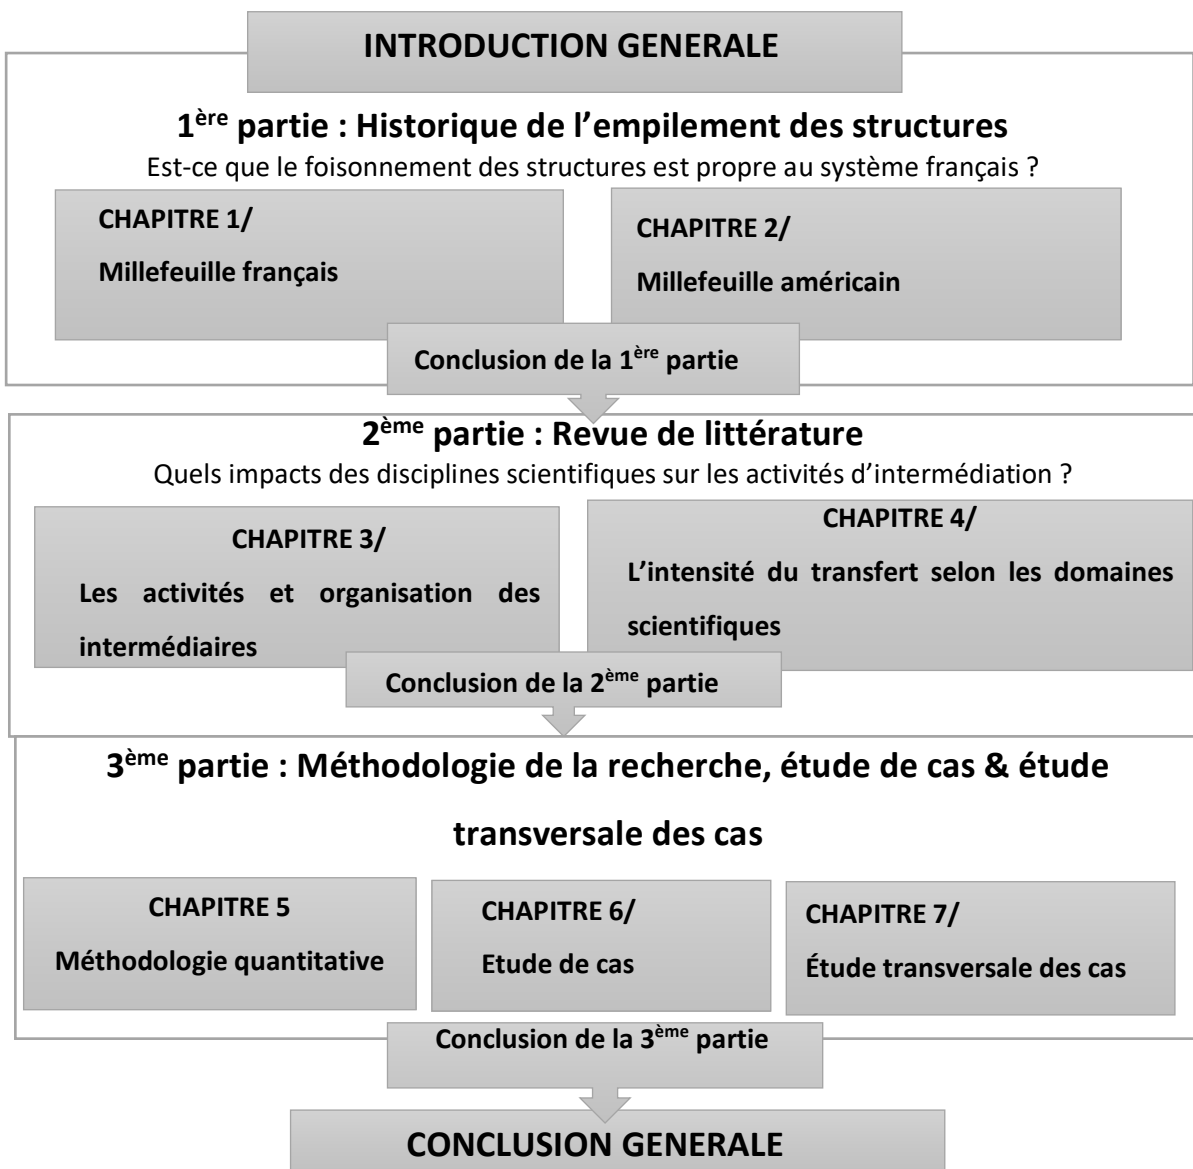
INTRODUCTION GENERALE

1$^{ère}$ partie : Historique de l'empilement des structures

Est-ce que le foisonnement des structures est propre au système français ?

CHAPITRE 1/

Millefeuille français

CHAPITRE 2/

Millefeuille américain

Conclusion de la 1$^{ère}$ partie

2$^{ème}$ partie : Revue de littérature

Quels impacts des disciplines scientifiques sur les activités d'intermédiation ?

CHAPITRE 3/

Les activités et organisation des intermédiaires

CHAPITRE 4/

L'intensité du transfert selon les domaines scientifiques

Conclusion de la 2$^{ème}$ partie

3$^{ème}$ partie : Méthodologie de la recherche, étude de cas & étude transversale des cas

CHAPITRE 5

Méthodologie quantitative

CHAPITRE 6/

Etude de cas

CHAPITRE 7/

Étude transversale des cas

Conclusion de la 3$^{ème}$ partie

CONCLUSION GENERALE